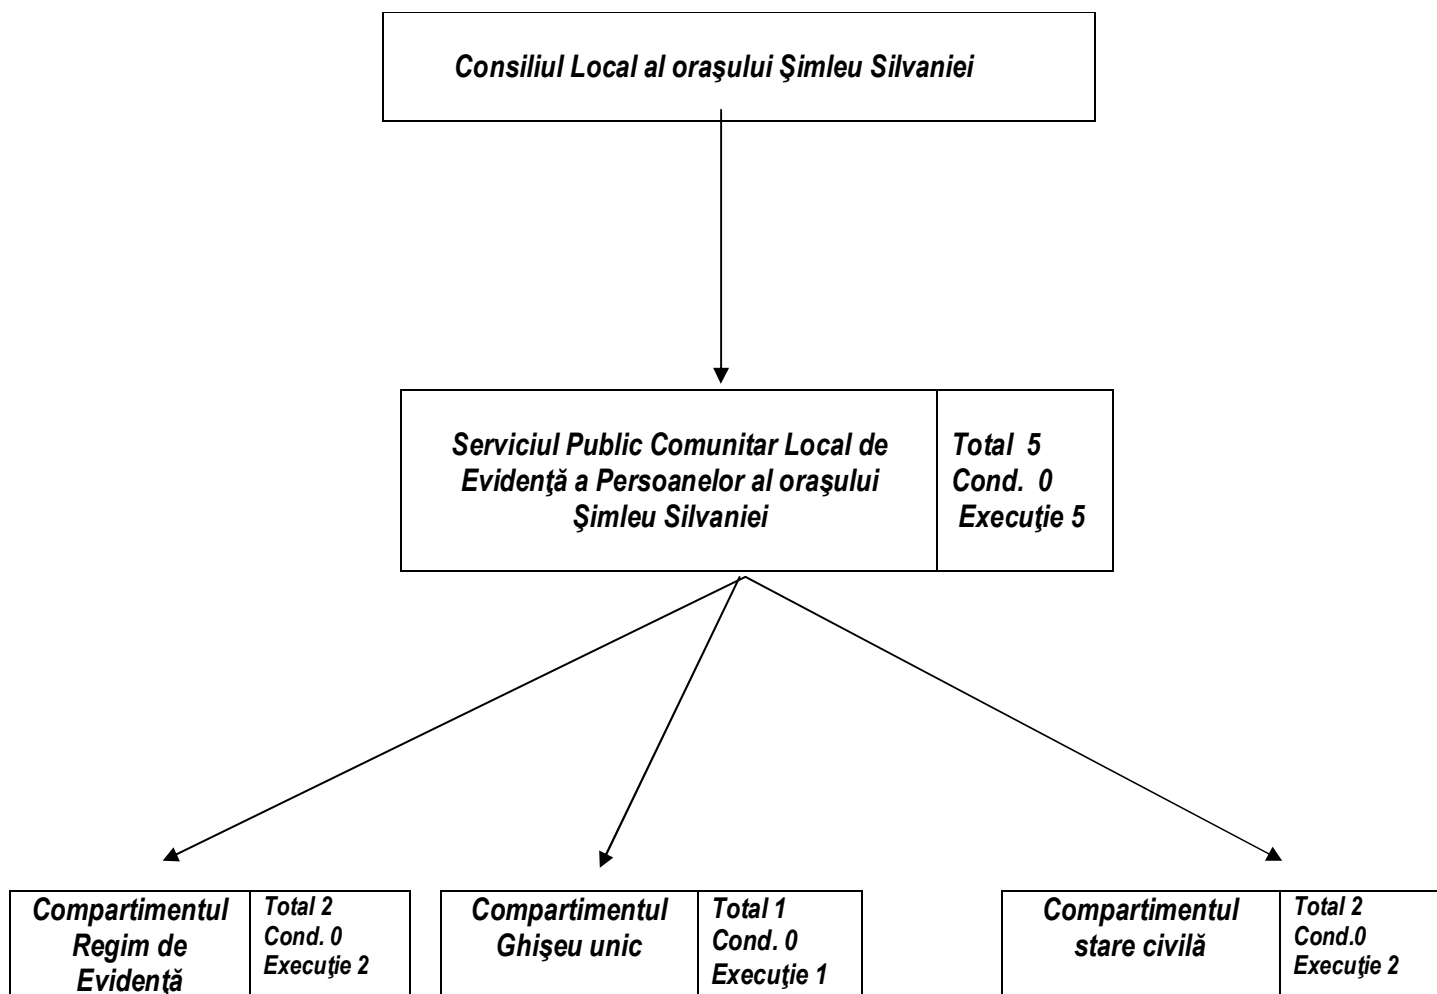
Consiliul Local al oraşului Şimleu Silvaniei

Serviciul Public Comunitar Local de Evidenţă a Persoanelor al oraşului Şimleu Silvaniei

Total 5
Cond. 0
Execuţie 5

Compartimentul Regim de Evidenţă

Total 2
Cond. 0
Execuţie 2

Compartimentul Ghişeu unic

Total 1
Cond. 0
Execuţie 1

Compartimentul stare civilă

Total 2
Cond.0
Execuţie 2